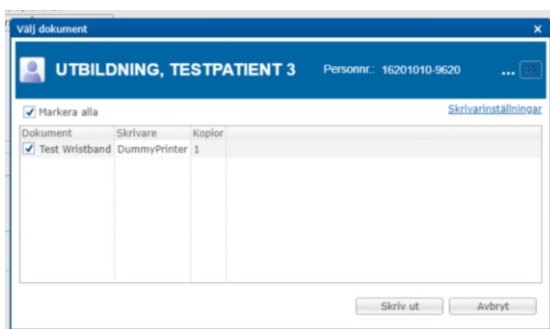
Välj dokument
×
UTBILDNING, TESTPATIENT 3
Personnr.: 16201010-9620
...

Markera alla
Skrivarinställningar

| Dokument | Skrivare | Kopior |
|---|---|---|
| Test Wristband | DummyPrinter | 1 |

Skriv ut
Avbryt